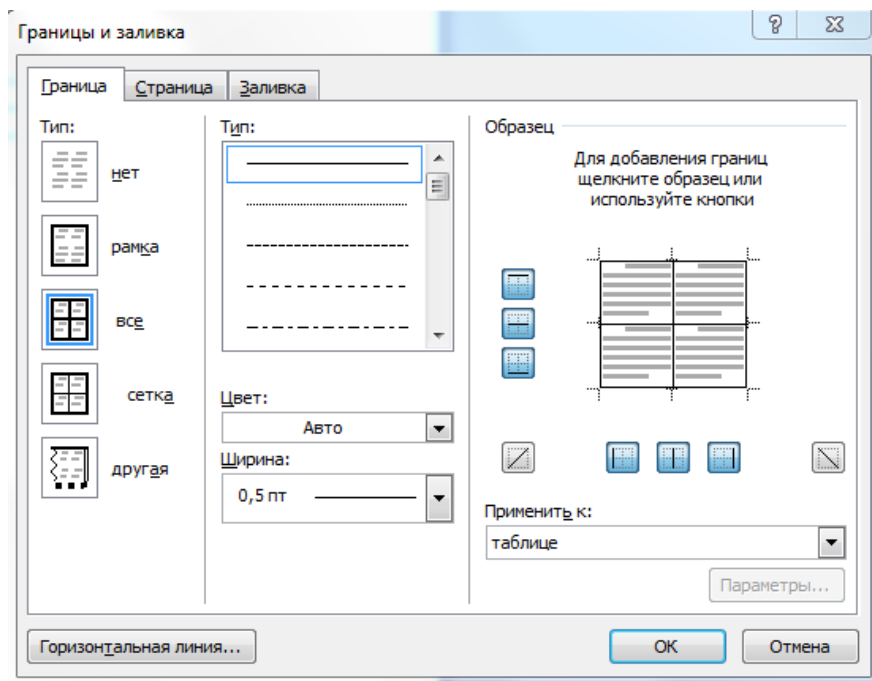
Границы и заливка

?

Граница

Страница

Заливка

Тип:

нет

рамка

все

сетка

другая

Тип:

Цвет:

Авто

Ширина:

0,5 пт

Образец

Для добавления границ щелкните образец или используйте кнопки

Применить к:

таблице

Параметры...

Горизонтальная линия...

ОК

Отмена